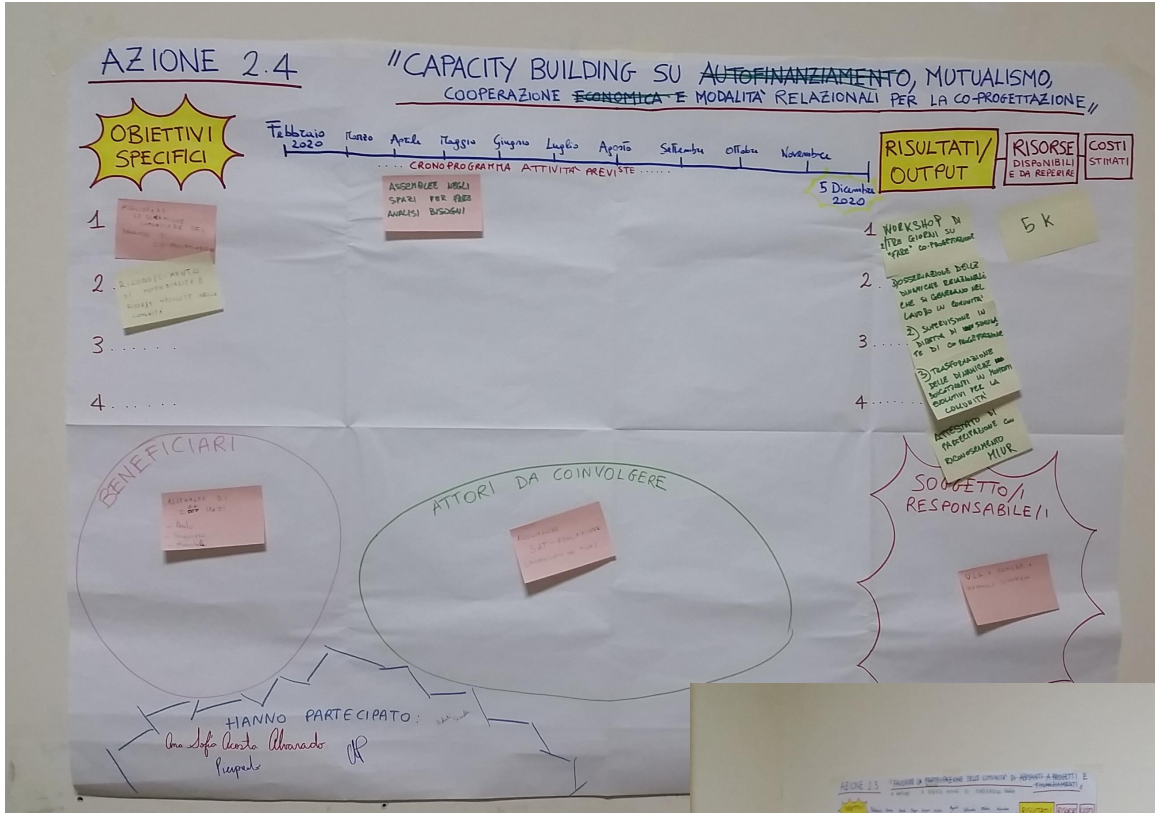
AZIONE 2.4

"CAPACITY BUILDING SU ~~AUTOFINANZIAMENTO~~, MUTUALISMO, COOPERAZIONE ~~ECONOMICA E~~ MODALITA' RELAZIONALI PER LA CO-PROGETTAZIONE"

OBIETTIVI SPECIFICI

Febbraio 2020 | Marzo | Aprile | Maggio | Giugno | Luglio | Agosto | Settembre | Ottobre | Novembre

..... CRONOPROGRAMMA ATTIVITA' PREVISTE .....

5 Dicembre 2020

ASSEMBLEE NEGLI SPAZI PER FARE ANALISI BISOGNI

1 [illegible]

2 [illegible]

3 .......

4 .......

RISULTATI/ OUTPUT

RISORSE DISPONIBILI E DA REPERIRE

COSTI STIMATI

1 WORKSHOP DI TRE GIORNI SU "FARE" CO-PROGETTAZIONE

5 K

2 OSSERVAZIONE DELLE DINAMICHE RELAZIONALI CHE SI GENERANO NEL LAVORO IN COMUNITA'

3) SUPERVISIONE IN DIRETTA DI SESSIONI DI CO-PROGETTAZIONE

3 .......

3) TRASFORMAZIONE DELLE DINAMICHE CONFLITTUALI IN MOMENTI EVOLUTIVI PER LA COMUNITA'

4 .......

ATTESTATO DI PARTECIPAZIONE CON RICONOSCIMENTO MIUR

BENEFICIARI

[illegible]

ATTORI DA COINVOLGERE

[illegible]

SOGGETTO/I RESPONSABILE/I

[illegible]

HANNO PARTECIPATO:

Ana Sofia Acosta Alvarado
Pierpaolo

AZIONE 2.5 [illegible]